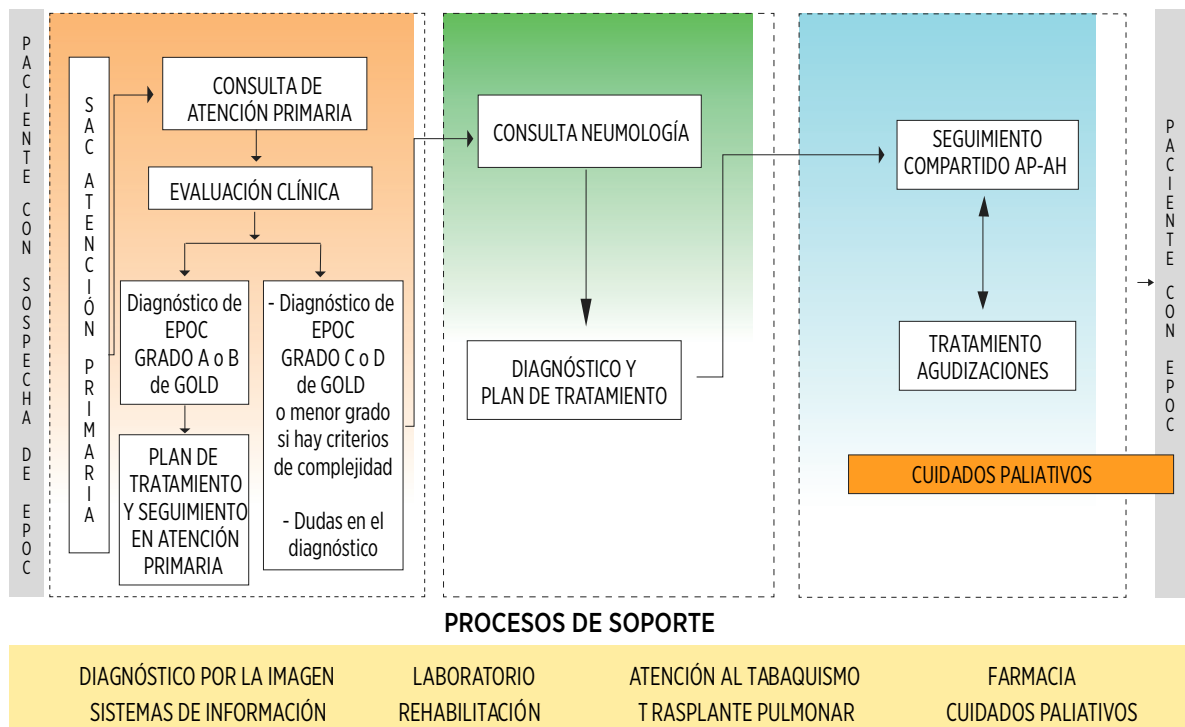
PACIENTE CON SOSPECHA DE EPOC

SAC ATENCIÓN PRIMARIA

CONSULTA DE ATENCIÓN PRIMARIA

EVALUACIÓN CLÍNICA

Diagnóstico de EPOC GRADO A o B de GOLD

PLAN DE TRATAMIENTO Y SEGUIMIENTO EN ATENCIÓN PRIMARIA

- Diagnóstico de EPOC GRADO C o D de GOLD o menor grado si hay criterios de complejidad

- Dudas en el diagnóstico

CONSULTA NEUMOLOGÍA

DIAGNÓSTICO Y PLAN DE TRATAMIENTO

SEGUIMIENTO COMPARTIDO AP-AH

TRATAMIENTO AGUDIZACIONES

CUIDADOS PALIATIVOS

PACIENTE CON EPOC

PROCESOS DE SOPORTE

| DIAGNÓSTICO POR LA IMAGEN | LABORATORIO | ATENCIÓN AL TABAQUISMO | FARMACIA |
|---|---|---|---|
| SISTEMAS DE INFORMACIÓN | REHABILITACIÓN | T RASPLANTE PULMONAR | CUIDADOS PALIATIVOS |